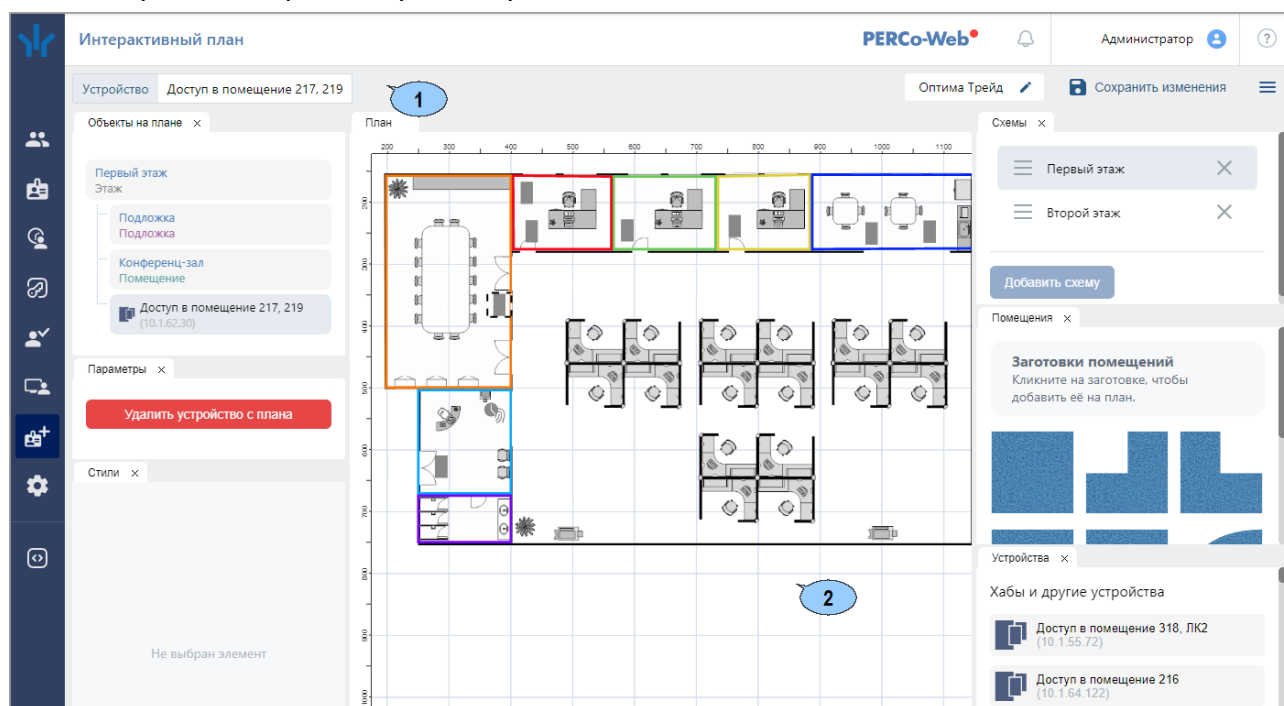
Интерактивный план
PERCo-Web
Администратор
?
Устройство Доступ в помещение 217, 219
1
Оптима Трейд
Сохранить изменения
Объекты на плане ×
Первый этаж
Этаж
Подложка
Подложка
Конференц-зал
Помещение
Доступ в помещение 217, 219
(10.1.62.30)
Параметры ×
Удалить устройство с плана
Стили ×
Не выбран элемент
План
200 300 400 500 600 700 800 900 1000 1100
2
Схемы ×
Первый этаж
Второй этаж
Добавить схему
Помещения ×
Заготовки помещений
Кликните на заготовке, чтобы добавить её на план.
Устройства ×
Хабы и другие устройства
Доступ в помещение 318, ЛК2
(10.1.55.72)
Доступ в помещение 216
(10.1.64.122)